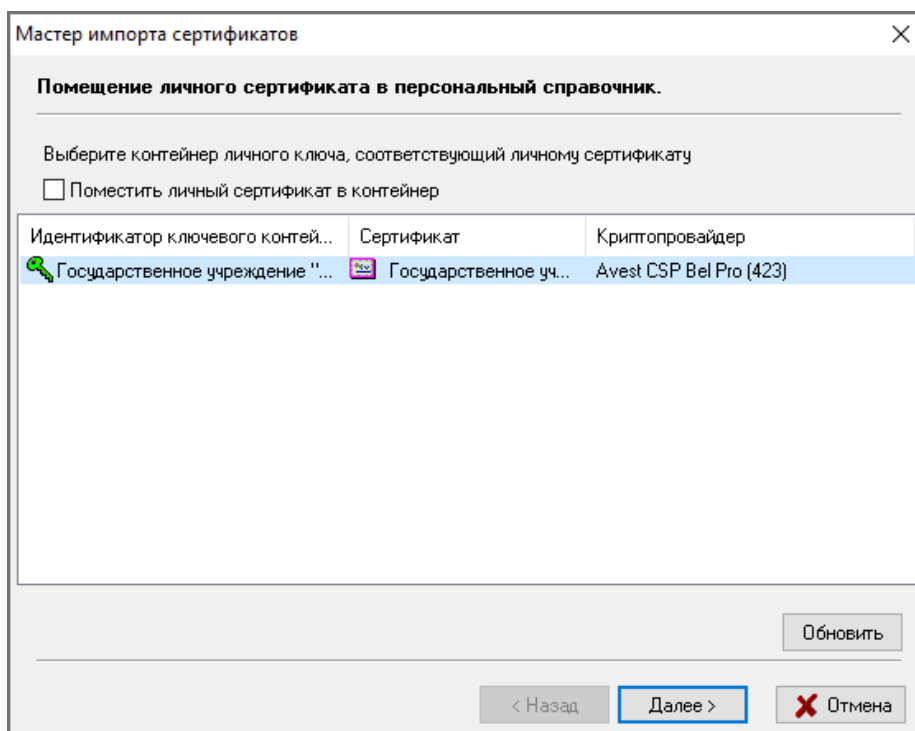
Мастер импорта сертификатов

×

Помещение личного сертификата в персональный справочник.

Выберите контейнер личного ключа, соответствующий личному сертификату

Поместить личный сертификат в контейнер

| Идентификатор ключевого контей... | Сертификат | Криптопровайдер |
|---|---|---|
| Государственное учреждение "... | Государственное уч... | Avest CSP Bel Pro (423) |

Обновить

< Назад

Далее >

Отмена